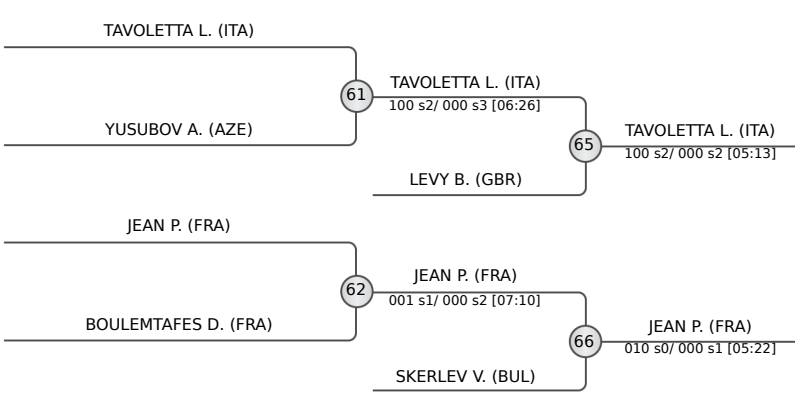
TAVOLETTA L. (ITA)

YUSUBOV A. (AZE)

61

TAVOLETTA L. (ITA)
100 s2/ 000 s3 [06:26]

LEVY B. (GBR)

65

TAVOLETTA L. (ITA)
100 s2/ 000 s2 [05:13]

JEAN P. (FRA)

BOULEMTAFES D. (FRA)

62

JEAN P. (FRA)
001 s1/ 000 s2 [07:10]

SKERLEV V. (BUL)

66

JEAN P. (FRA)
010 s0/ 000 s1 [05:22]